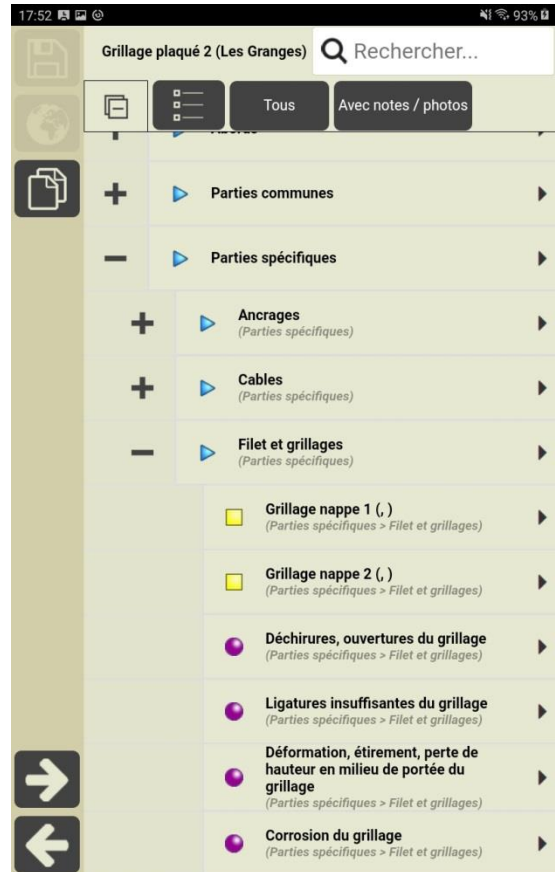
17:52 93%

Grillage plaqué 2 (Les Granges)

Rechercher...

Tous

Avec notes / photos

Abords

Parties communes

Parties spécifiques

Ancrages
(Parties spécifiques)

Cables
(Parties spécifiques)

Filet et grillages
(Parties spécifiques)

Grillage nappe 1 (, )
(Parties spécifiques > Filet et grillages)

Grillage nappe 2 (, )
(Parties spécifiques > Filet et grillages)

Déchirures, ouvertures du grillage
(Parties spécifiques > Filet et grillages)

Ligatures insuffisantes du grillage
(Parties spécifiques > Filet et grillages)

Déformation, étirement, perte de hauteur en milieu de portée du grillage
(Parties spécifiques > Filet et grillages)

Corrosion du grillage
(Parties spécifiques > Filet et grillages)